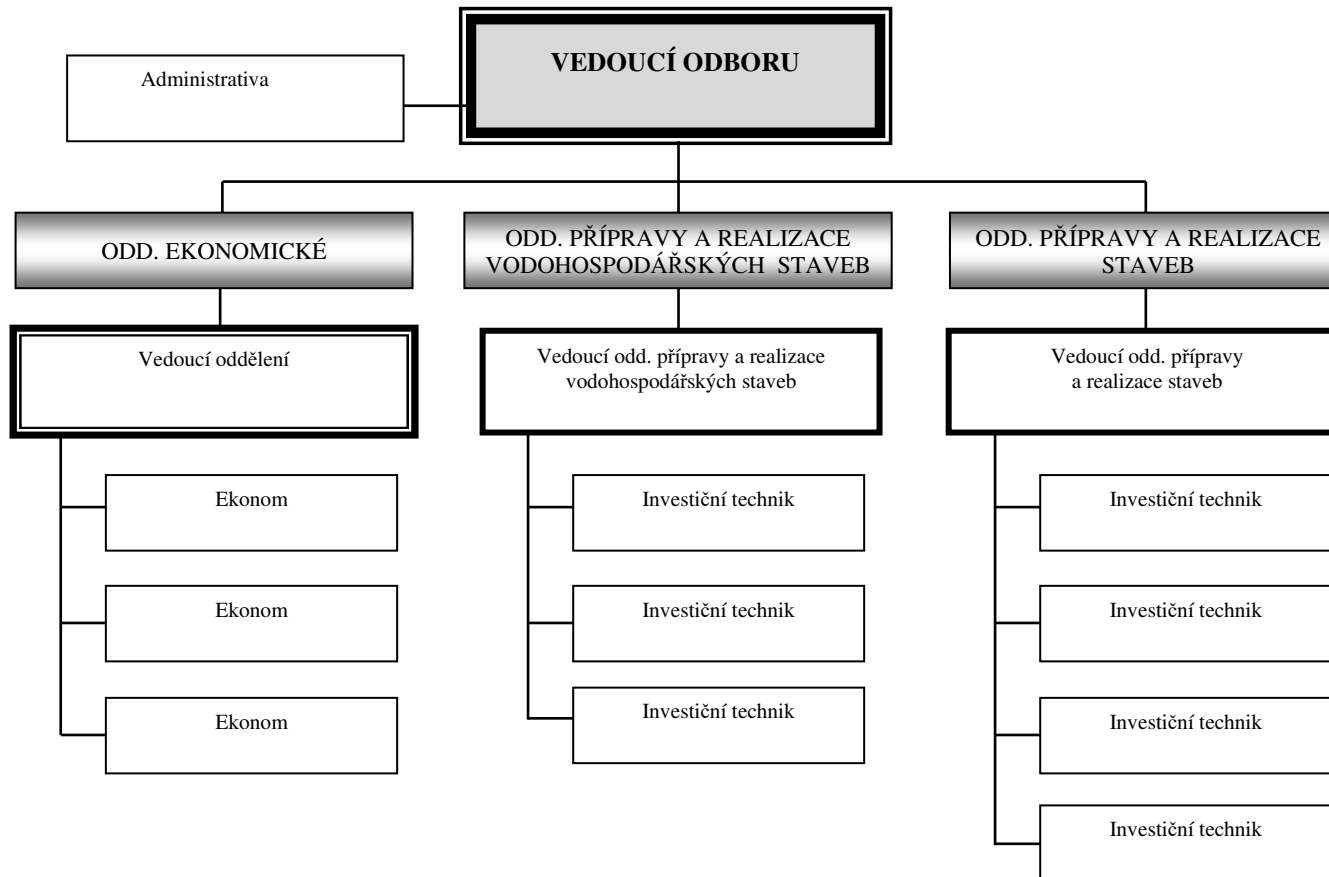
VEDOUCÍ ODBORU

Administrativa

ODD. EKONOMICKÉ

Vedoucí oddělení

Ekonom

Ekonom

Ekonom

ODD. PŘÍPRAVY A REALIZACE VODOHOSPODÁŘSKÝCH STAVEB

Vedoucí odd. přípravy a realizace vodohospodářských staveb

Investiční technik

Investiční technik

Investiční technik

ODD. PŘÍPRAVY A REALIZACE STAVEB

Vedoucí odd. přípravy a realizace staveb

Investiční technik

Investiční technik

Investiční technik

Investiční technik